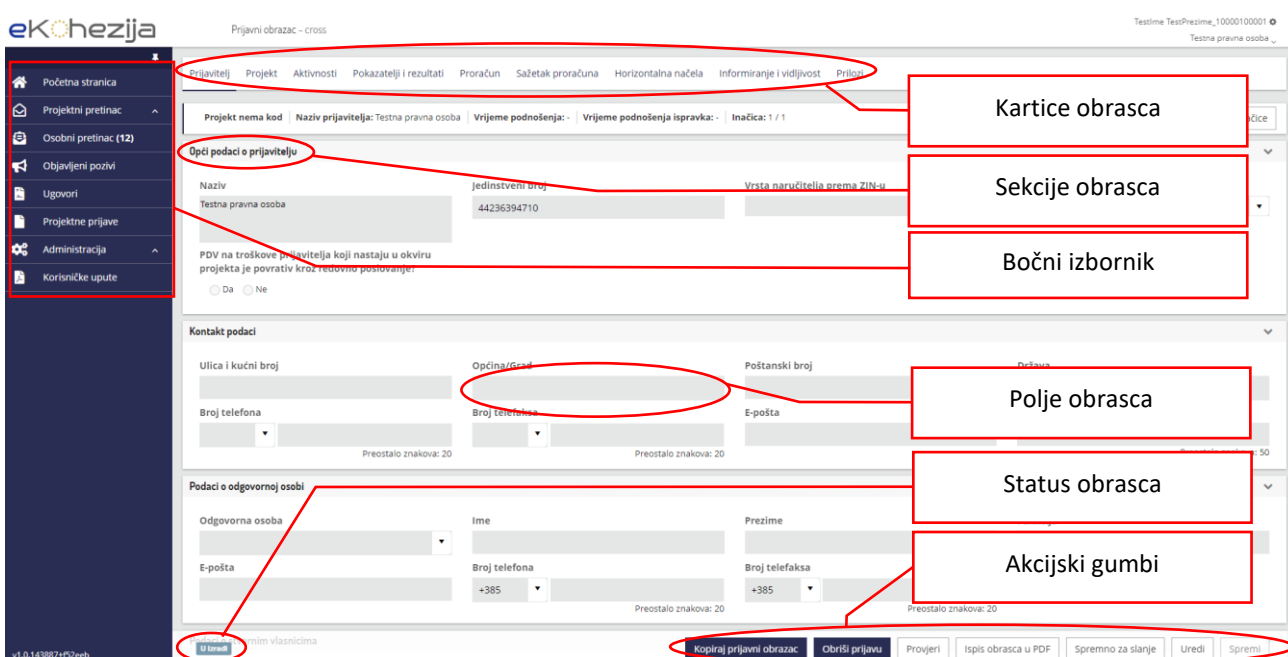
eKohezija

Prijavni obrazac - cross

TestIme TestPrezime_10000100001
Testna pravna osoba

Početna stranica
Projektni pretinac
Osobni pretinac (12)
Objavljeni pozivi
Ugovori
Projektne prijave
Administracija
Korisničke upute

v1.0.143887+f52eeb

Prijavitelj Projekt Aktivnosti Pokazatelji i rezultati Proračun Sažetak proračuna Horizontalna načela Informiranje i vidljivost Prilozi

Projekt nema kod | Naziv prijavitelja: Testna pravna osoba | Vrijeme podnošenja: - | Vrijeme podnošenja ispravka: - | Inačica: 1 / 1

Opći podaci o prijavitelju

Naziv
Testna pravna osoba

Jedinstveni broj
44236394710

Vrsta naručitelja prema ZIN-u

PDV na troškove prijavitelja koji nastaju u okviru projekta je povrativ kroz redovno poslovanje?
Da Ne

Kontakt podaci

Ulica i kućni broj
Općina/Grad
Poštanski broj
Država

Broj telefona
Broj telefaksa
E-pošta

Preostalo znakova: 20
Preostalo znakova: 20
Preostalo znakova: 50

Podaci o odgovornoj osobi

Odgovorna osoba
Ime
Prezime

E-pošta
Broj telefona
+385
Broj telefaksa
+385
Preostalo znakova: 20
Preostalo znakova: 20

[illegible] vlasnicima

U izradi

Kopiraj prijavni obrazac | Obriši prijavu | Provjeri | Ispis obrasca u PDF | Spremno za slanje | Uredi | Spremi

Kartice obrasca

Sekcije obrasca

Bočni izbornik

Polje obrasca

Status obrasca

Akcijski gumbi